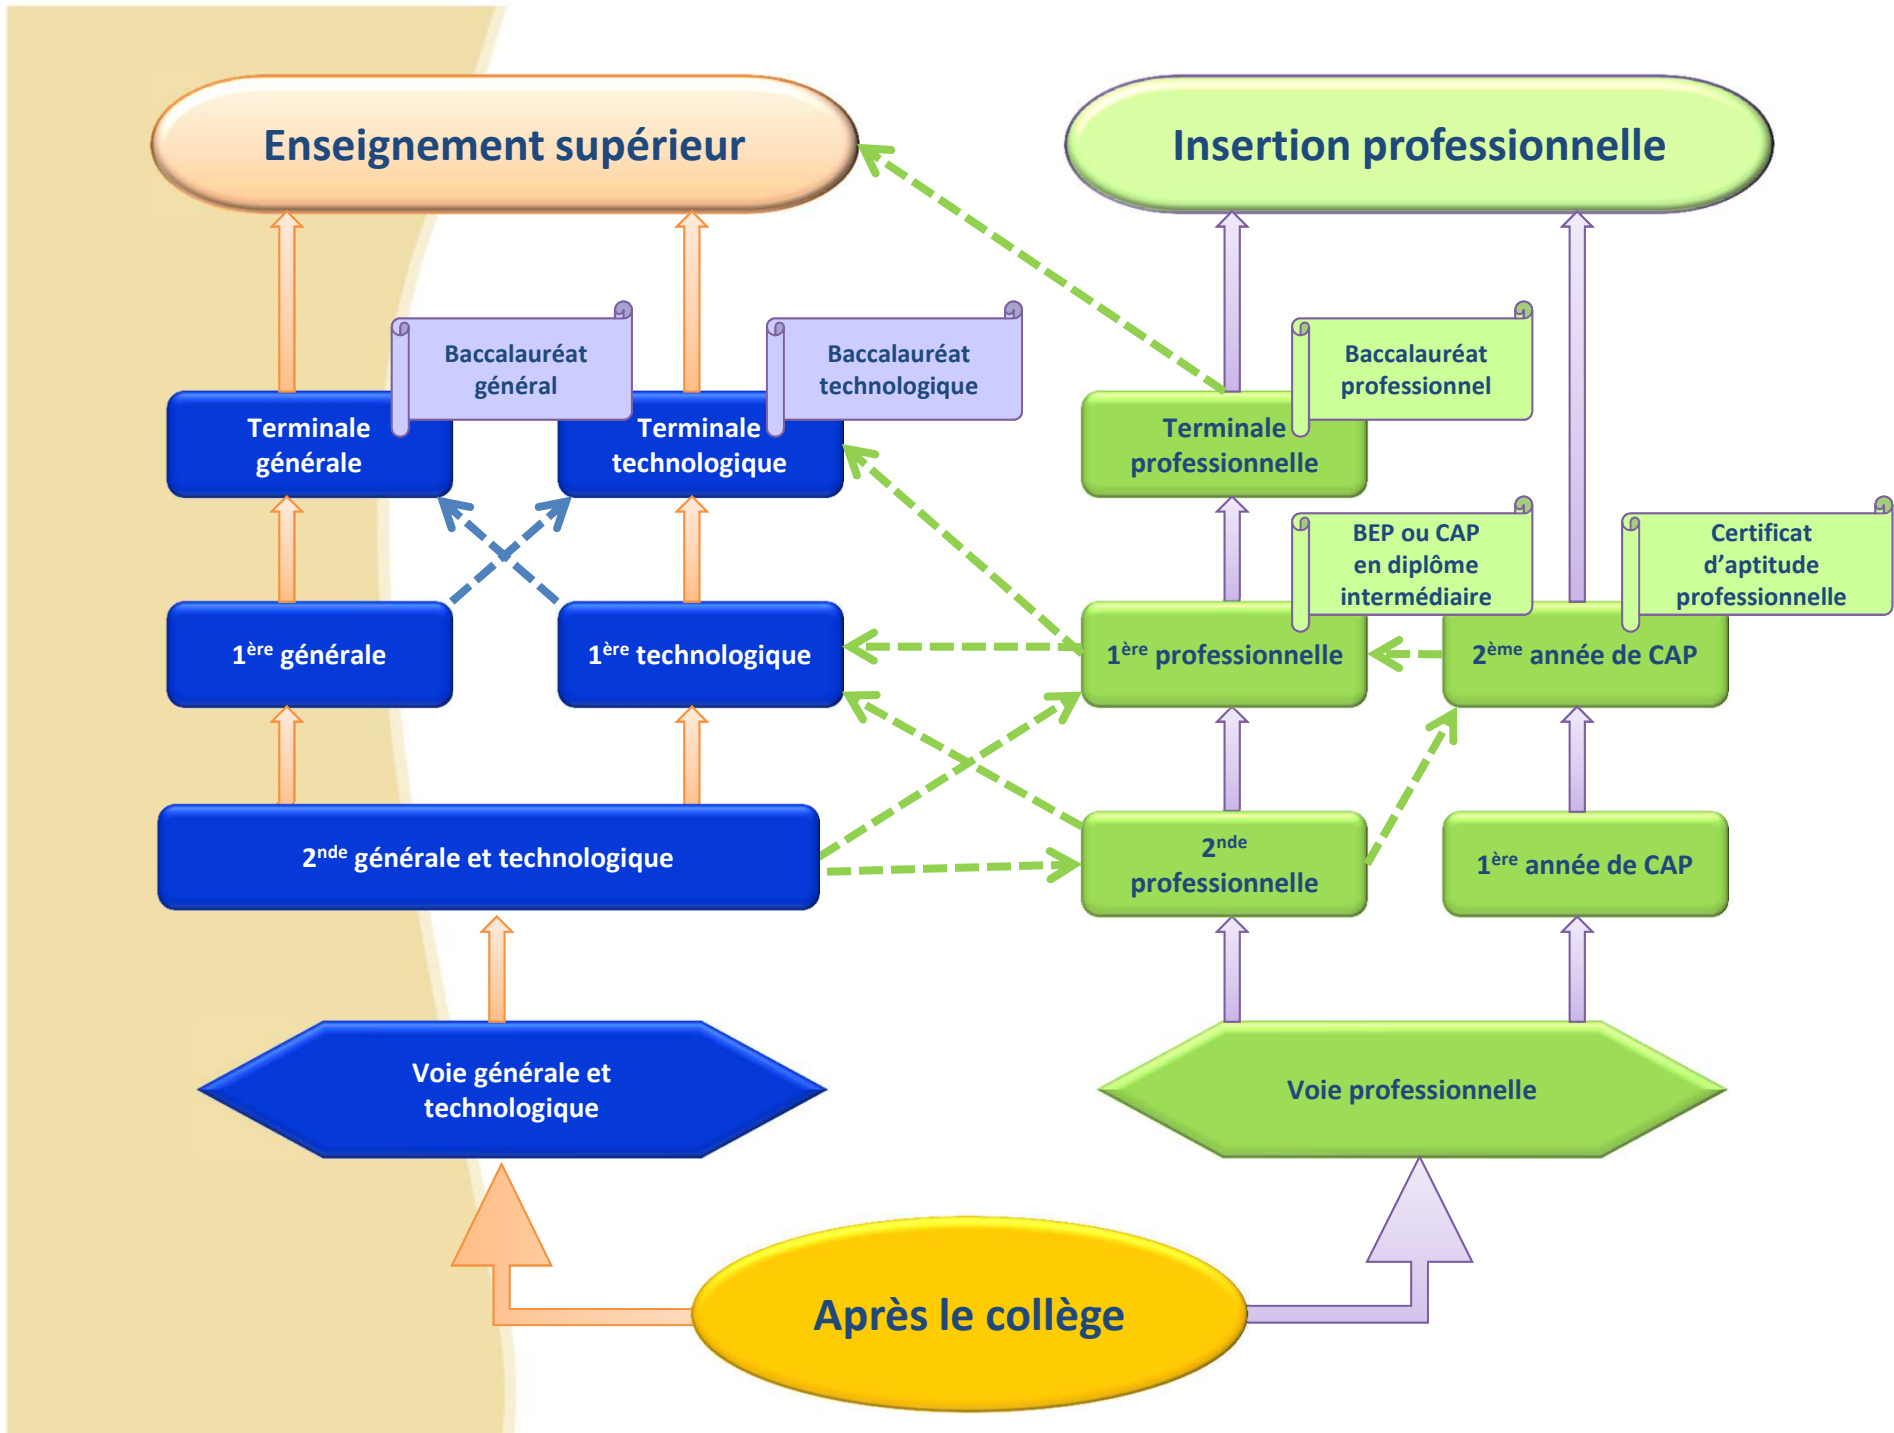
Enseignement supérieur

Insertion professionnelle

Baccalauréat général

Baccalauréat technologique

Baccalauréat professionnel

Terminale générale

Terminale technologique

Terminale professionnelle

BEP ou CAP en diplôme intermédiaire

Certificat d'aptitude professionnelle

1$^{ère}$ générale

1$^{ère}$ technologique

1$^{ère}$ professionnelle

2$^{ème}$ année de CAP

2$^{nde}$ générale et technologique

2$^{nde}$ professionnelle

1$^{ère}$ année de CAP

Voie générale et technologique

Voie professionnelle

Après le collège